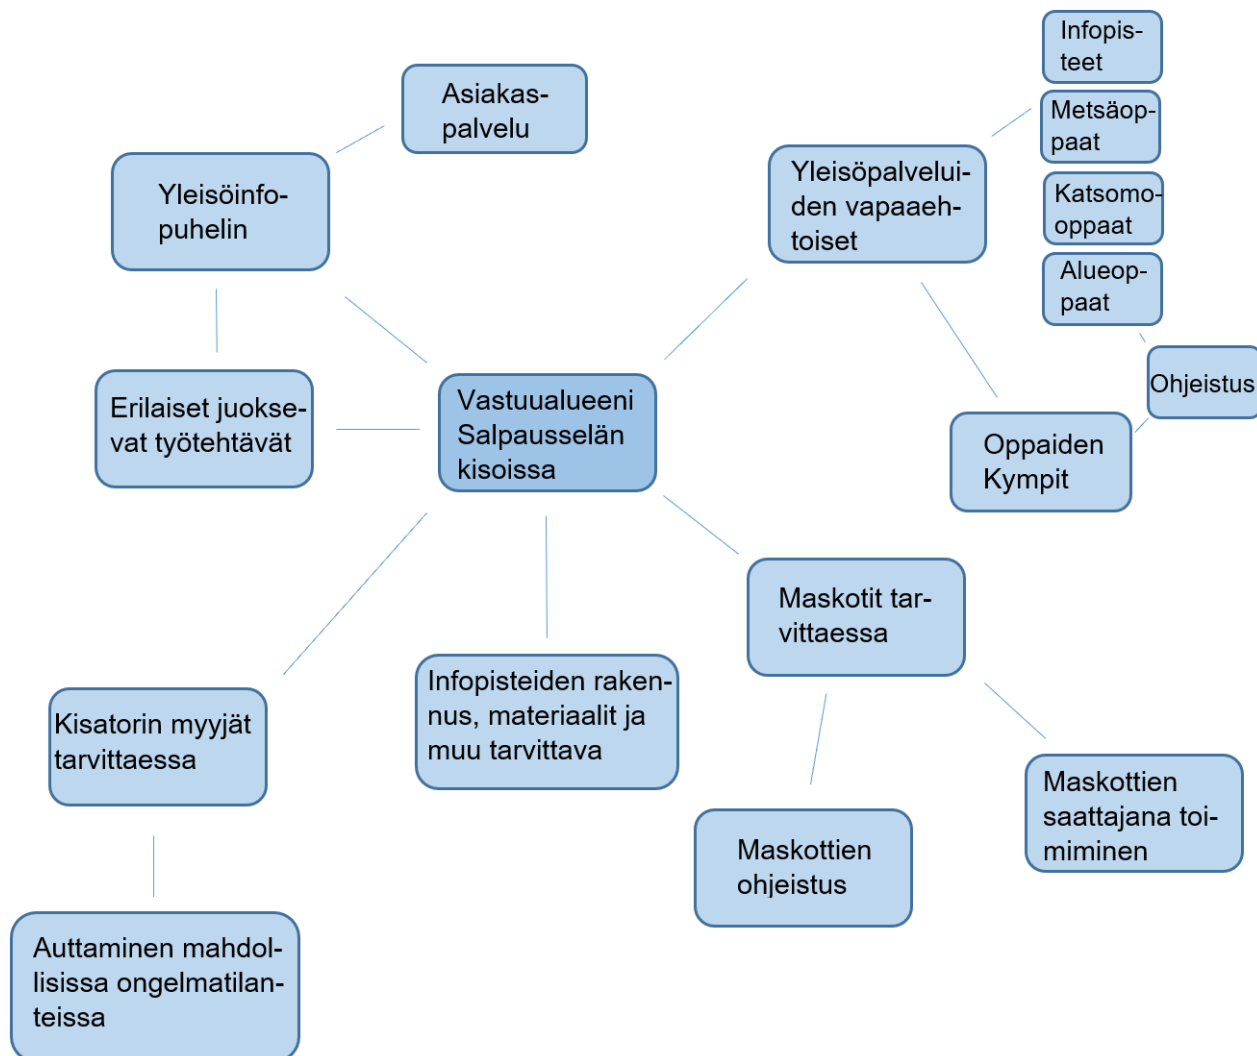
Vastuualueeni Salpausselän kisoissa

Asiakaspalvelu

Yleisöinfopuhelin

Erilaiset juoksevat työtehtävät

Yleisöpalveluiden vapaaehtoiset

Infopisteet

Metsäoppaat

Katsomooppaat

Alueoppaat

Ohjeistus

Oppaiden Kympit

Maskotit tarvittaessa

Maskottien ohjeistus

Maskottien saattajana toiminen

Infopisteiden rakennus, materiaalit ja muu tarvittava

Kisatorin myyjät tarvittaessa

Auttaminen mahdollisissa ongelmatilanteissa